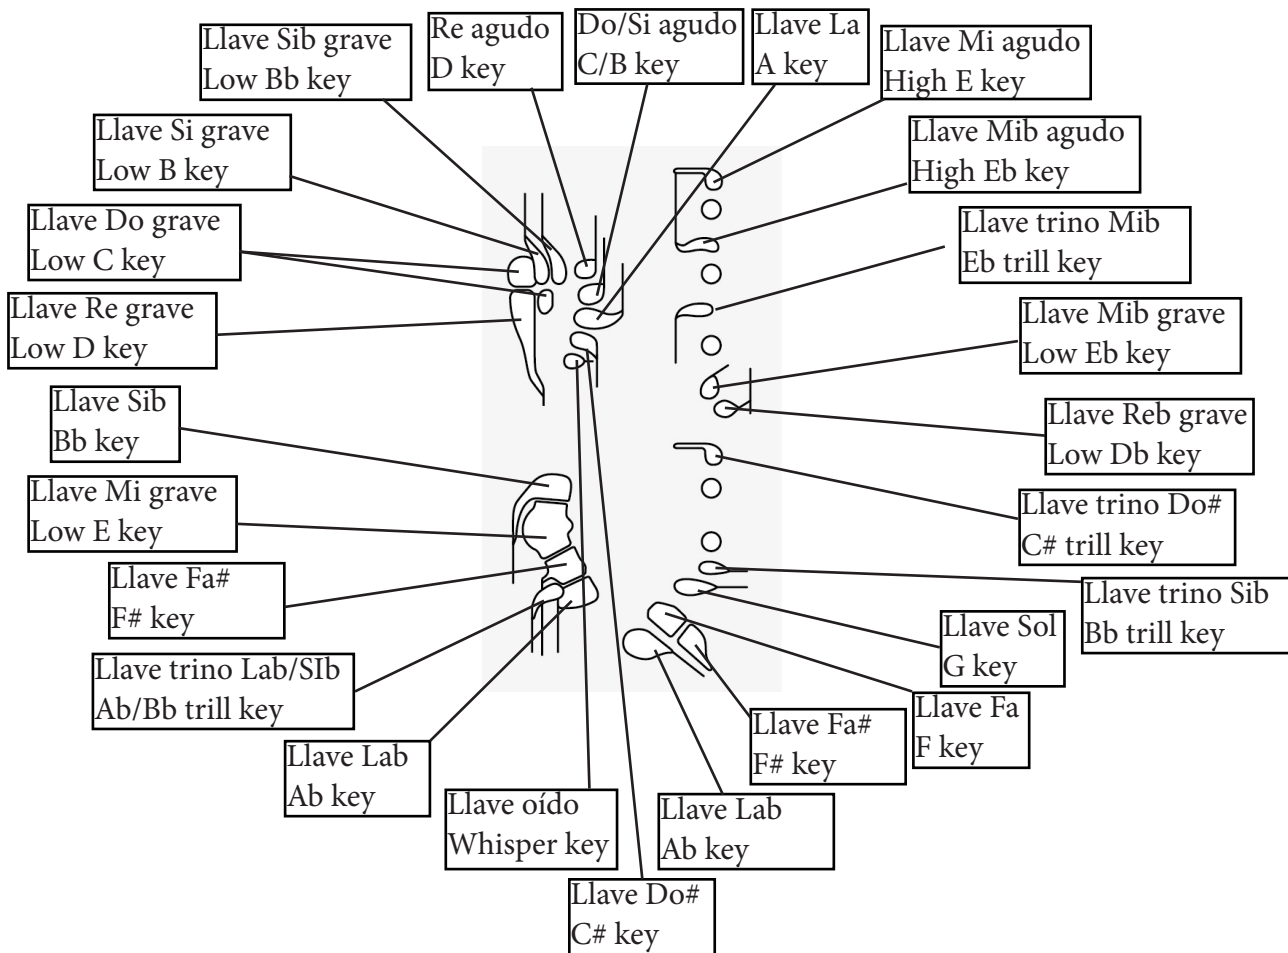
Llave Sib grave
Low Bb key

Re agudo
D key

Do/Si agudo
C/B key

Llave La
A key

Llave Mi agudo
High E key

Llave Si grave
Low B key

Llave Mib agudo
High Eb key

Llave Do grave
Low C key

Llave trino Mib
Eb trill key

Llave Re grave
Low D key

Llave Mib grave
Low Eb key

Llave Sib
Bb key

Llave Reb grave
Low Db key

Llave Mi grave
Low E key

Llave trino Do#
C# trill key

Llave Fa#
F# key

Llave trino Sib
Bb trill key

Llave Sol
G key

Llave trino Lab/SIb
Ab/Bb trill key

Llave Fa
F key

Llave Fa#
F# key

Llave Lab
Ab key

Llave oído
Whisper key

Llave Lab
Ab key

Llave Do#
C# key